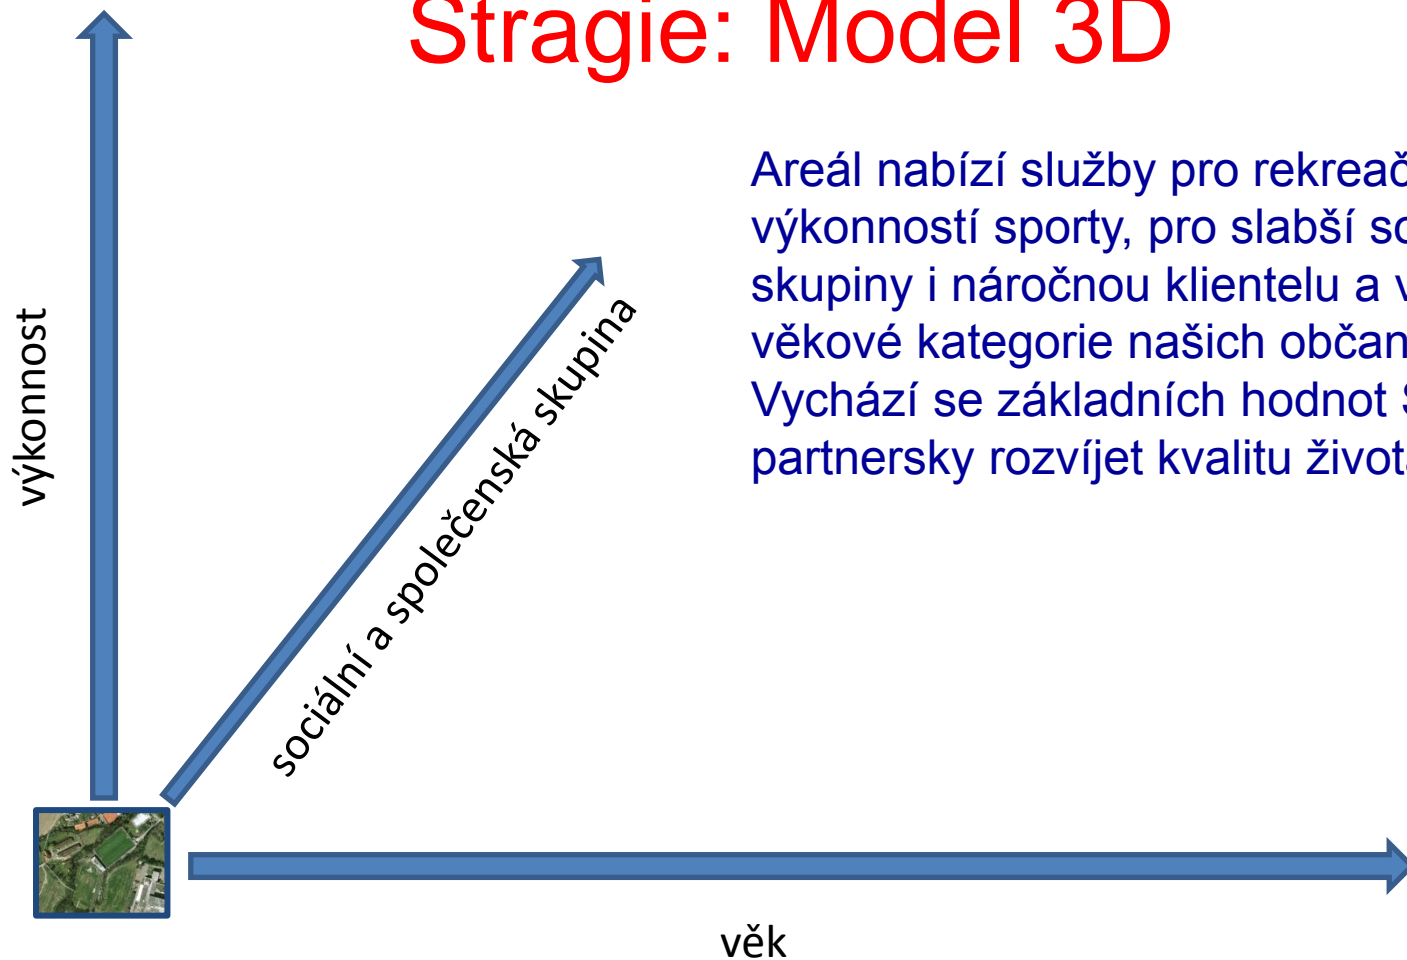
Stragie: Model 3D

Areál nabízí služby pro rekreač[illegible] výkonností sporty, pro slabší so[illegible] skupiny i náročnou klientelu a v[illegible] věkové kategorie našich občan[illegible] Vychází se základních hodnot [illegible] partnersky rozvíjet kvalitu život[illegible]

výkonnost

sociální a společenská skupina

věk